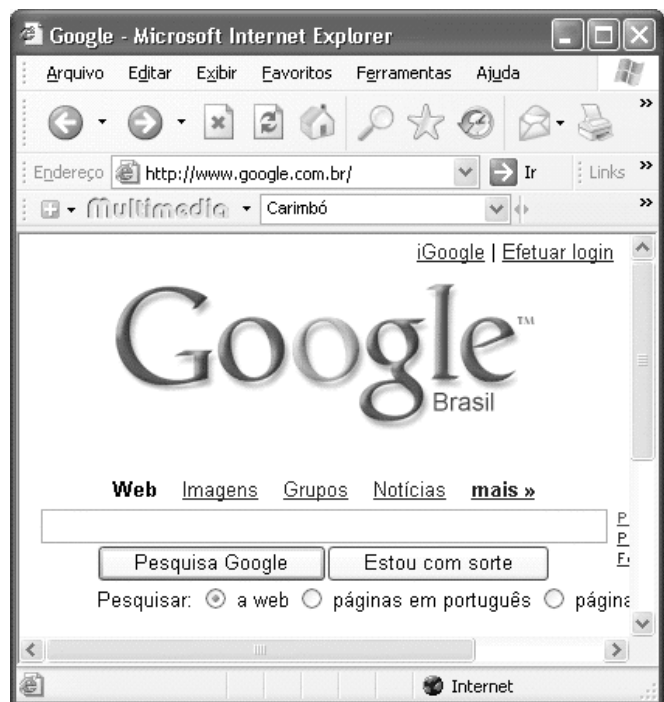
Google - Microsoft Internet Explorer

Arquivo Editar Exibir Favoritos Ferramentas Ajuda

Endereço http://www.google.com.br/ Ir Links »

Multimedia Carimbó

iGoogle | Efetuar login

Google™ Brasil

Web Imagens Grupos Notícias mais »

P
P
F

Pesquisa Google Estou com sorte

Pesquisar: a web páginas em português página

Internet